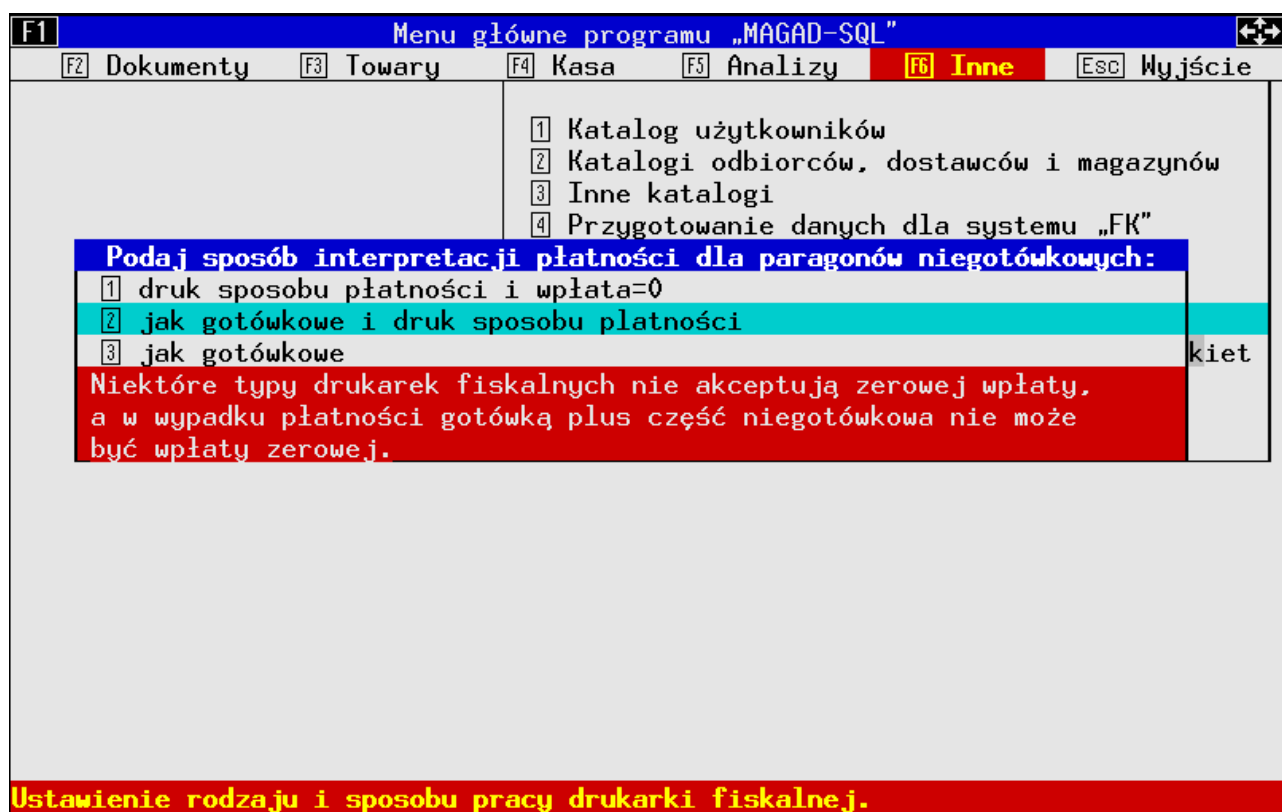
F1 Menu główne programu „MAGAD-SQL”

F2 Dokumenty F3 Towary F4 Kasa F5 Analizy F6 Inne Esc Wyjście

1 Katalog użytkowników
2 Katalogi odbiorców, dostawców i magazynów
3 Inne katalogi
4 Przygotowanie danych dla systemu „FK”

Podaj sposób interpretacji płatności dla paragonów niegotówkowych:
1 druk sposobu płatności i wpłata=0
2 jak gotówkowe i druk sposobu płatności
3 jak gotówkowe

kiet

Niektóre typy drukarek fiskalnych nie akceptują zerowej wpłaty, a w wypadku płatności gotówką plus część niegotówkowa nie może być wpłaty zerowej.

Ustawienie rodzaju i sposobu pracy drukarki fiskalnej.